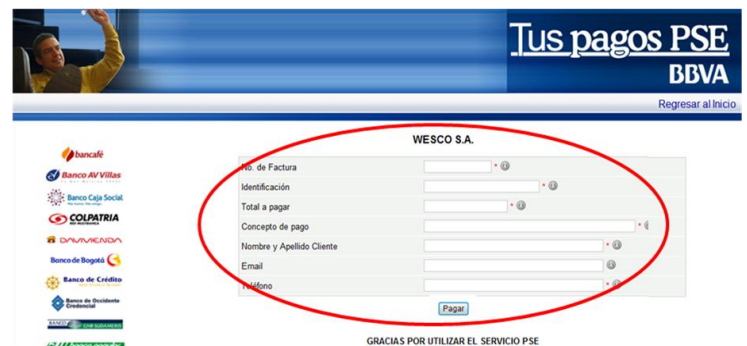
Tus pagos PSE
BBVA

Regresar al Inicio

bancafé
Banco AV Villas
Banco Caja Social
COLPATRIA
DAVIVIENDA
Banco de Bogotá
Banco de Crédito
Banco de Occidente Credencial

WESCO S.A.

No. de Factura *
Identificación *
Total a pagar *
Concepto de pago *
Nombre y Apellido Cliente *
Email
Teléfono *

Pagar

GRACIAS POR UTILIZAR EL SERVICIO PSE